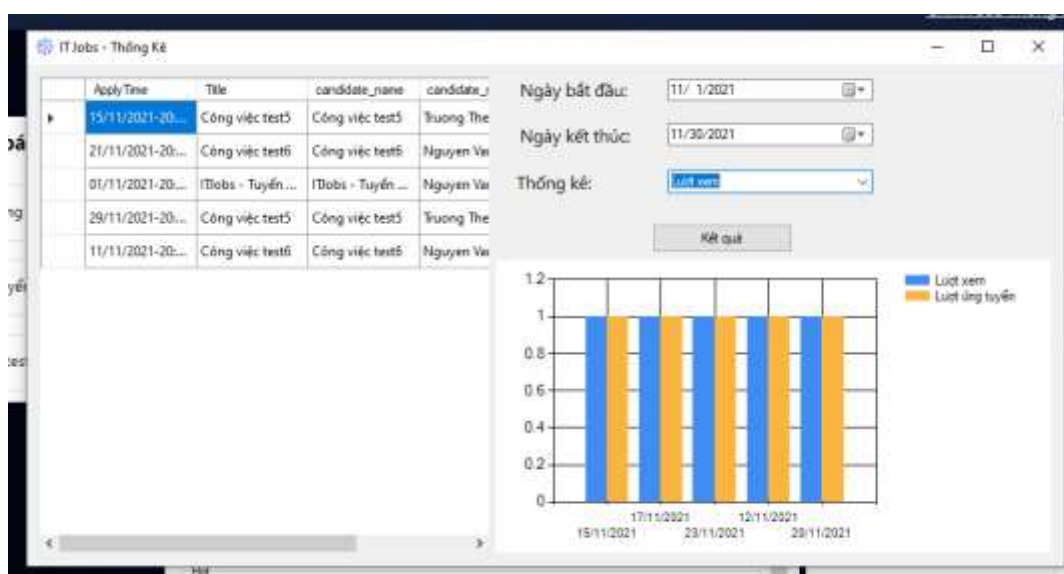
ITJobs - Thống Kê

| | ApplyTime | Title | candidate_name | candidate_ |
|---|---|---|---|---|
| ▸ | 15/11/2021-20:... | Công việc test5 | Công việc test5 | Truong The |
| | 21/11/2021-20:... | Công việc test6 | Công việc test6 | Nguyen Va |
| | 01/11/2021-20:... | ITJobs - Tuyển ... | ITJobs - Tuyển ... | Nguyen Va |
| | 29/11/2021-20:... | Công việc test5 | Công việc test5 | Truong The |
| | 11/11/2021-20:... | Công việc test6 | Công việc test6 | Nguyen Va |

Ngày bắt đầu: 11/ 1/2021

Ngày kết thúc: 11/30/2021

Thống kê: Lượt xem

Kết quả

1.2
1
0.8
0.6
0.4
0.2
0

17/11/2021
12/11/2021
15/11/2021
23/11/2021
28/11/2021

Lượt xem
Lượt ứng tuyển